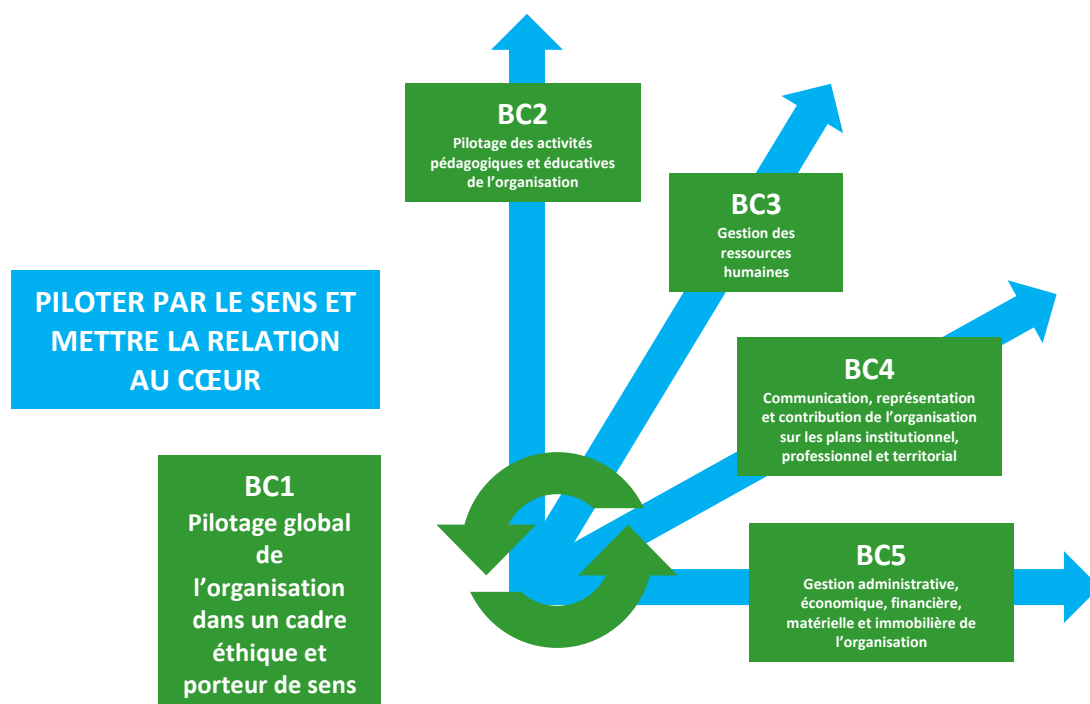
BC2
Pilotage des activités pédagogiques et éducatives de l'organisation

BC3
Gestion des ressources humaines

PILOTER PAR LE SENS ET METTRE LA RELATION AU CŒUR

BC4
Communication, représentation et contribution de l'organisation sur les plans institutionnel, professionnel et territorial

BC1
Pilotage global de l'organisation dans un cadre éthique et porteur de sens

BC5
Gestion administrative, économique, financière, matérielle et immobilière de l'organisation